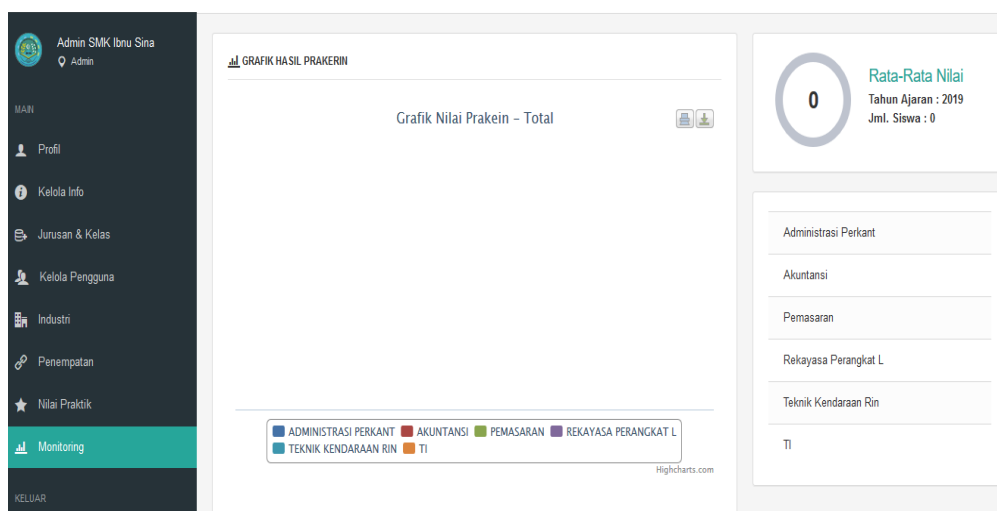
Admin SMK Ibnu Sina
Admin

MAIN

Profil

Kelola Info

Jurusan & Kelas

Kelola Pengguna

Industri

Penempatan

Nilai Praktik

Monitoring

KELUAR

GRAFIK HASIL PRAKERIN

Grafik Nilai Prakein - Total

ADMINISTRASI PERKANT AKUNTANSI PEMASARAN REKAYASA PERANGKAT L TEKNIK KENDARAAN RIN TI

Highcharts.com

0

Rata-Rata Nilai
Tahun Ajaran : 2019
Jml. Siswa : 0

Administrasi Perkant

Akuntansi

Pemasaran

Rekayasa Perangkat L

Teknik Kendaraan Rin

TI